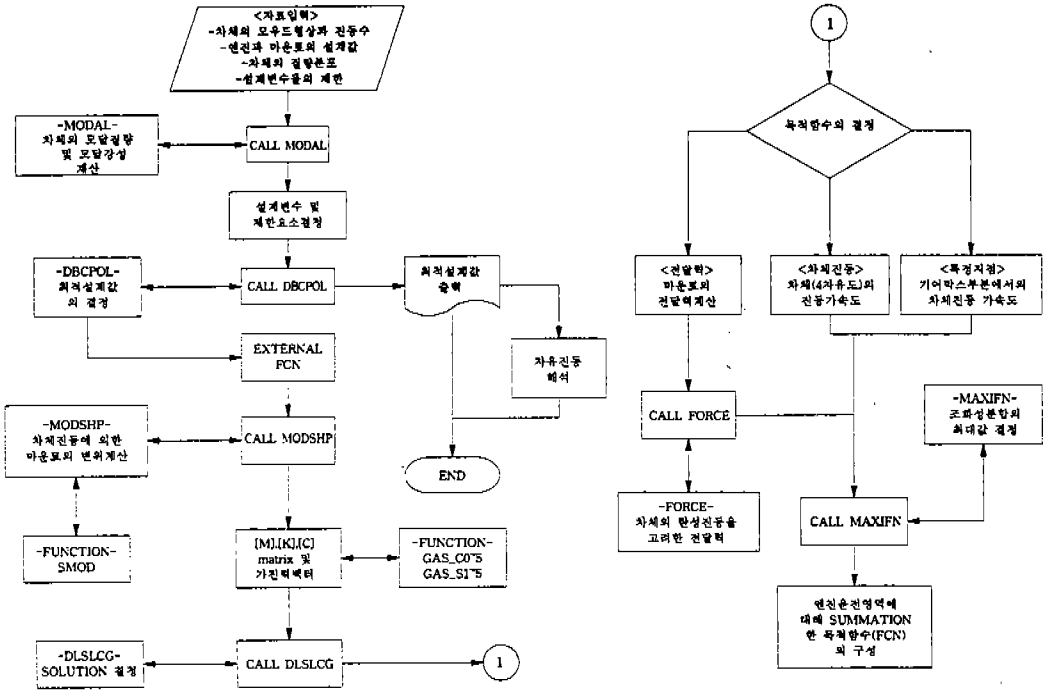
<자료입력>
-차체의 모우드형상과 진동수
-엔진과 마운트의 설계값
-차체의 질량분포
-설계변수들의 제한

-MODAL-
차체의 모달질량 및 모달강성 계산

CALL MODAL

설계변수 및 제한요소결정

-DBCPOL-
최적설계값의 결정

CALL DBCPOL

최적설계값 출력

자유진동 해석

EXTERNAL FCN

-MODSHP-
차체진동에 의한 마운트의 변위계산

CALL MODSHP

END

-FUNCTION-
SMOD

[M],[K],[C] matrix 및 가진력벡터

-FUNCTION-
GAS_CO˜5
GAS_SI˜5

-DLSLCG-
SOLUTION 결정

CALL DLSLCG

1

1

목적함수의 결정

<전달력>
마운트의 전달력계산

<차체진동>
차체(4자유도)의 진동가속도

<특정지점>
기어박스부분에서의 차체진동 가속도

CALL FORCE

-MAXIFN-
조화성분합의 최대값 결정

-FORCE-
차체의 탄성진동을 고려한 전달력

CALL MAXIFN

엔진운전영역에 대해 SUMMATION 한 목적함수(FCN)의 구성